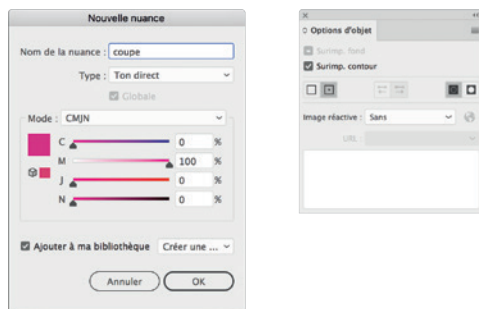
Nouvelle nuance

Nom de la nuance : coupe

Type : Ton direct

Globale

Mode : CMJN

C 0 %

M 100 %

J 0 %

N 0 %

Ajouter à ma bibliothèque Créer une ...

Annuler OK

×

Options d'objet

Surimp. fond

Surimp. contour

Image réactive : Sans

URL :